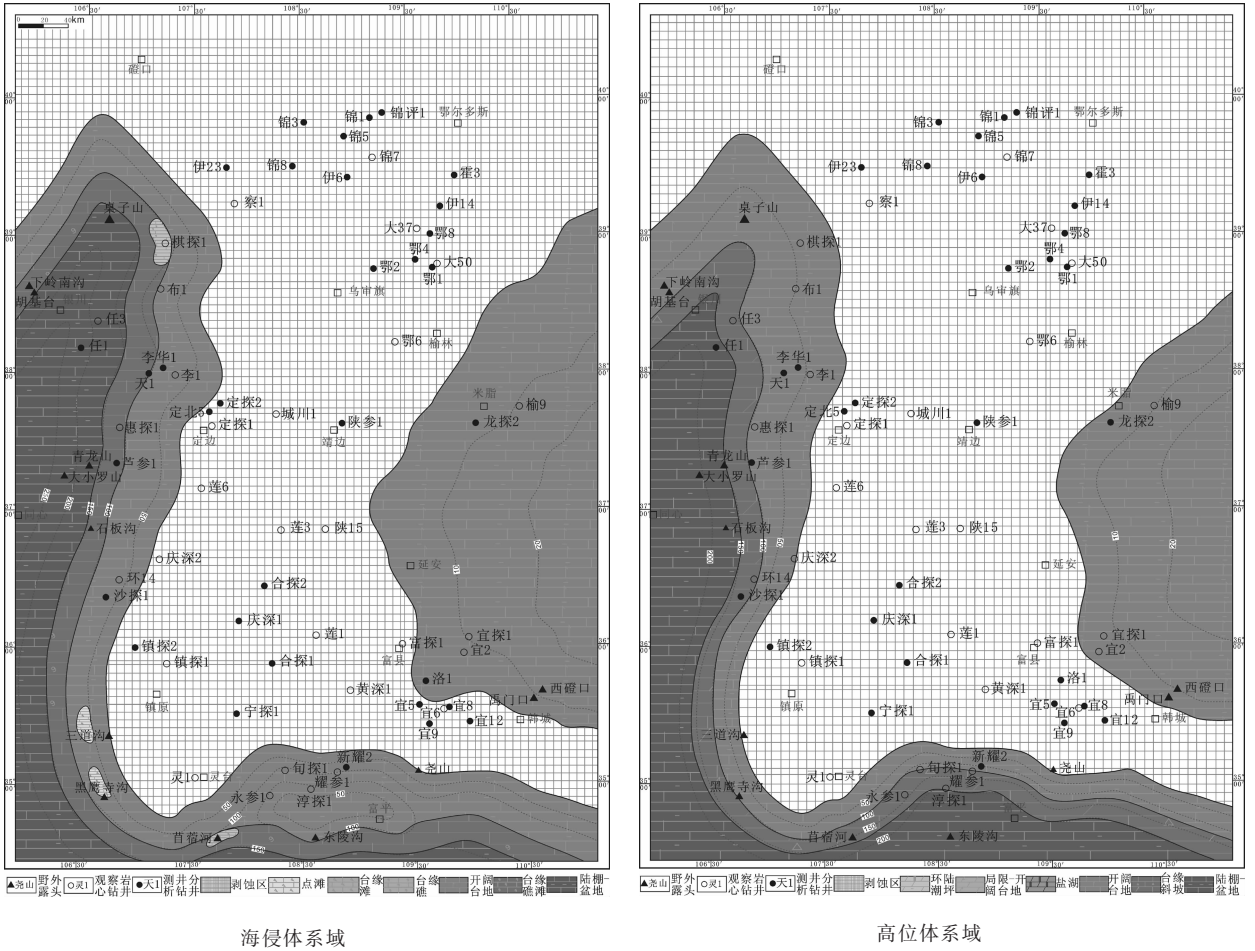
106°30′ 107°30′ 108°30′ 109°30′ 110°30′
0 20 40km
磴口
40°00′
锦1 锦评1 鄂尔多斯
锦3
锦5
锦7
伊23 锦8
伊6
霍3
察1
伊14
39°00′
桌子山
大37 鄂8
棋探1
鄂4
鄂2 大50
鄂1
下岭南沟
胡基台
布1
乌审旗
任3
鄂6 榆林
任1
38°00′
李华1
天1 李1
米脂
榆9
定探2
定北5
城川1
陕参1
定探1
定边
靖边
龙探2
惠探1
青龙山
芦参1
大小罗山
莲6
37°00′
石板沟
莲3 陕15
庆深2
延安
环14
合探2
沙探1
庆深1
莲1
镇探2
富探1 宜探1
36°00′
镇探1
合探1
富县
宜2
黄深1
洛1
镇原
西磴口
禹门口
宁探1
宜5 宜8
宜6
三道沟
宜12
韩城
宜9
新耀2
35°00′
旬探1
灵1 灵台
尧山
耀参1
黑鹰寺沟
永参1
淳探1
富平
苜蓿河
东陵沟
106°30′ 107°30′ 108°30′ 109°30′ 110°30′
尧山 野外露头 灵1 观察岩心钻井 天1 测井分析钻井 剥蚀区 点滩 台缘滩 台缘礁 开阔台地 台缘礁滩 陆棚—盆地

海侵体系域

106°30′ 107°30′ 108°30′ 109°30′ 110°30′
磴口
40°00′
锦1 锦评1 鄂尔多斯
锦3
锦5
伊23 锦8 锦7
伊6 霍3
察1
伊14
39°00′
桌子山
大37 鄂8
棋探1
鄂4
鄂2 大50
鄂1
下岭南沟
胡基台
布1
乌审旗
任3
鄂6 榆林
任1
38°00′
李华1
天1 李1
米脂
榆9
定探2
定北5
城川1
陕参1
定探1
定边
靖边
龙探2
惠探1
青龙山
芦参1
大小罗山
莲6
37°00′
石板沟
莲3 陕15
庆深2
延安
环14
合探2
沙探1
庆深1
莲1
镇探2
富探1 宜探1
36°00′
镇探1
合探1
富县
宜2
黄深1
洛1
镇原
西磴口
禹门口
宁探1
宜5 宜8
宜6
三道沟
宜12
韩城
宜9
新耀2
35°00′
旬探1
灵1 灵台
尧山
耀参1
黑鹰寺沟
永参1
淳探1
苜蓿河
东陵沟
106°30′ 107°30′ 108°30′ 109°30′ 110°30′
尧山 野外露头 灵1 观察岩心钻井 天1 测井分析钻井 剥蚀区 环陆潮坪 局限—开阔台地 盐湖 开阔台地 台缘斜坡 陆棚—盆地

高位体系域